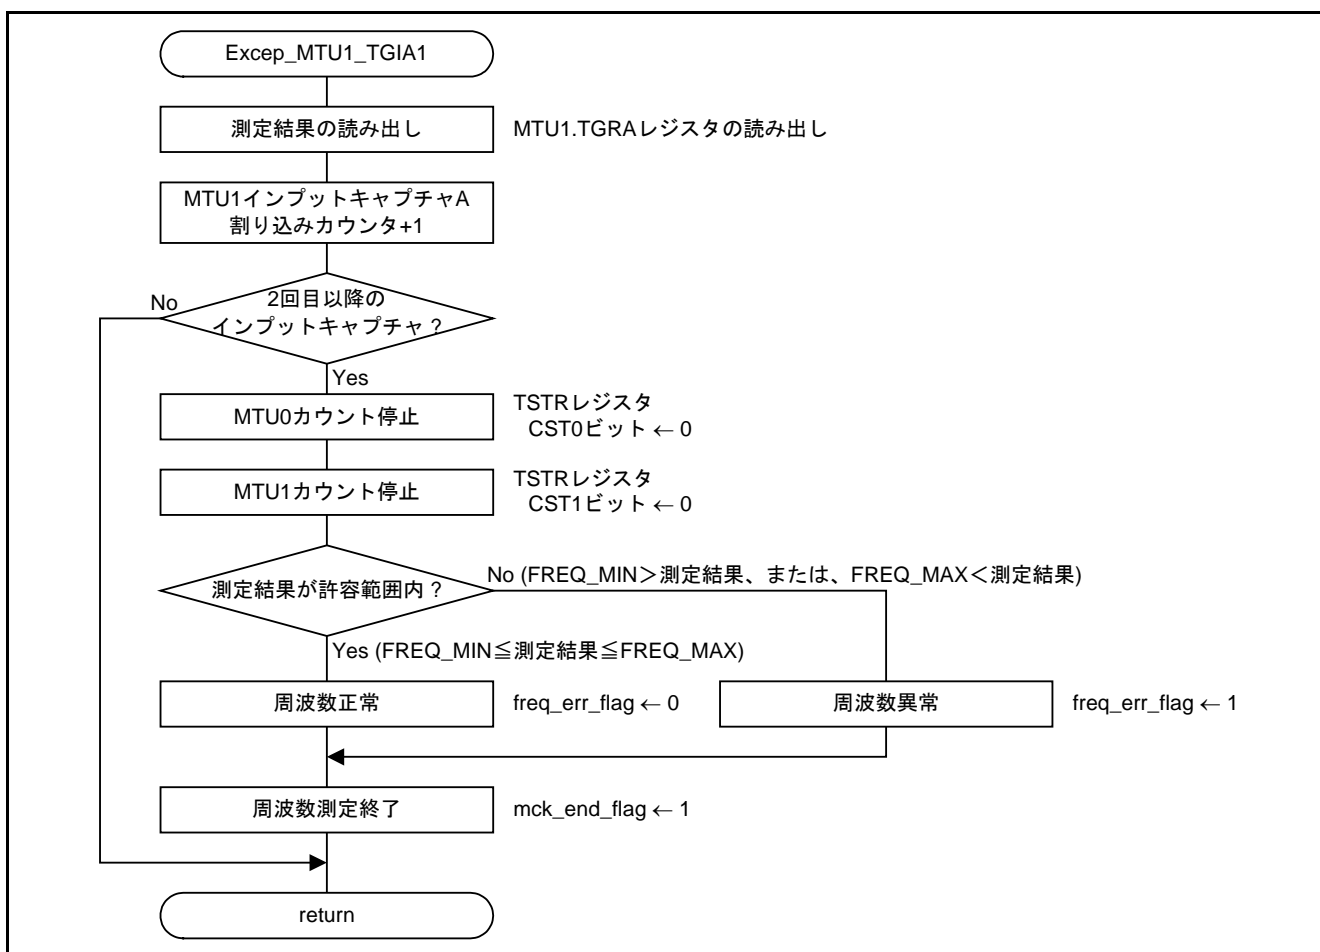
Excep_MTU1_TGIA1

測定結果の読み出し

MTU1.TGRAレジスタの読み出し

MTU1インプットキャプチャA
割り込みカウンタ+1

No

2回目以降の
インプットキャプチャ？

Yes

MTU0カウント停止

TSTRレジスタ
CST0ビット ← 0

MTU1カウント停止

TSTRレジスタ
CST1ビット ← 0

測定結果が許容範囲内？

No (FREQ_MIN＞測定結果、または、FREQ_MAX＜測定結果)

Yes (FREQ_MIN≦測定結果≦FREQ_MAX)

周波数正常

freq_err_flag ← 0

周波数異常

freq_err_flag ← 1

周波数測定終了

mck_end_flag ← 1

return